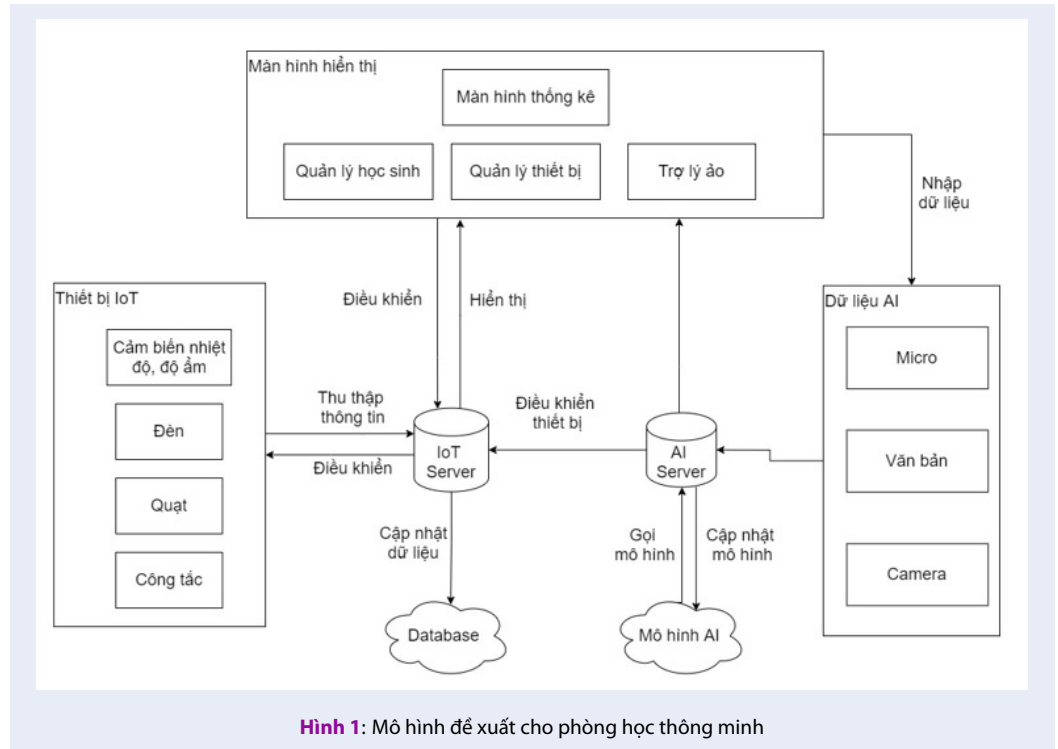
Màn hình hiển thị

Màn hình thống kê

Quản lý học sinh

Quản lý thiết bị

Trợ lý ảo

Nhập dữ liệu

Thiết bị IoT

Cảm biến nhiệt độ, độ ẩm

Đèn

Quạt

Công tắc

Điều khiển

Hiển thị

Thu thập thông tin

Điều khiển

IoT Server

Điều khiển thiết bị

AI Server

Dữ liệu AI

Micro

Văn bản

Camera

Cập nhật dữ liệu

Gọi mô hình

Cập nhật mô hình

Database

Mô hình AI

Hình 1: Mô hình đề xuất cho phòng học thông minh